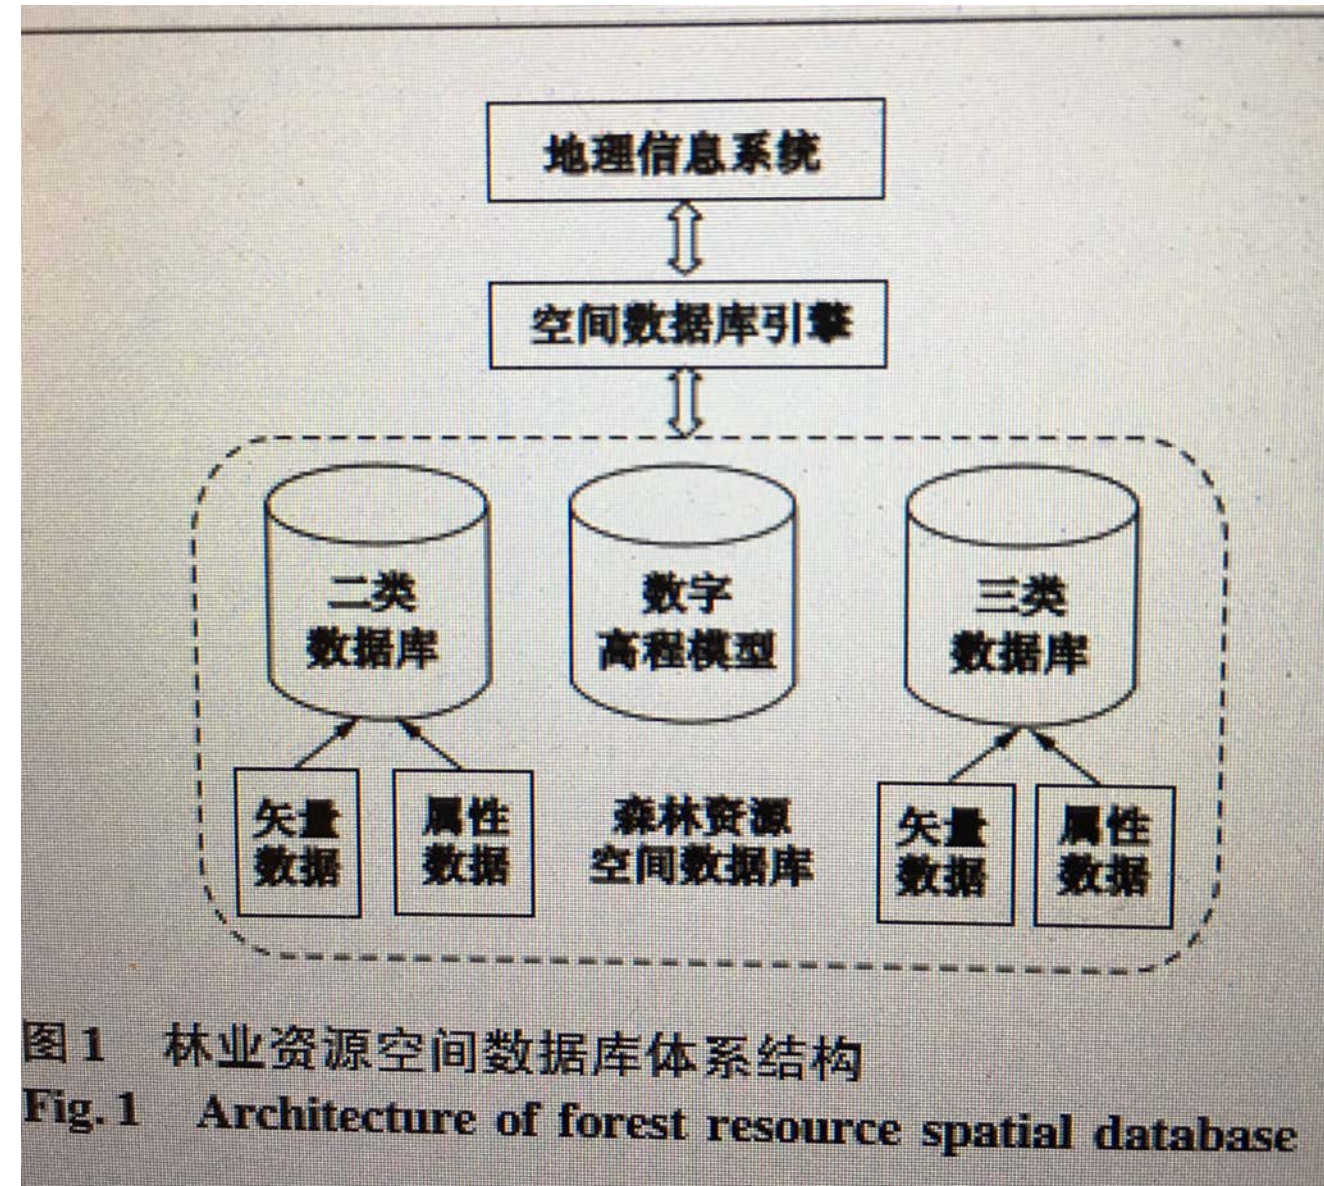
地理信息系统

空间数据库引擎

二类数据库

数字高程模型

三类数据库

矢量数据

属性数据

森林资源空间数据库

矢量数据

属性数据

图1　林业资源空间数据库体系结构

Fig. 1　Architecture of forest resource spatial database